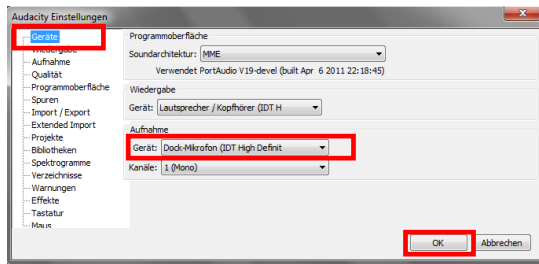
Audacity Einstellungen

Geräte
Wiedergabe
Aufnahme
Qualität
Programmoberfläche
Spuren
Import / Export
Extended Import
Projekte
Bibliotheken
Spektrogramme
Verzeichnisse
Warnungen
Effekte
Tastatur
Maus

Programmoberfläche
Soundarchitektur: MME
Verwendet PortAudio V19-devel (built Apr 6 2011 22:18:45)

Wiedergabe
Gerät: Lautsprecher / Kopfhörer (IDT H

Aufnahme
Gerät: Dock-Mikrofon (IDT High Definit
Kanäle: 1 (Mono)

OK
Abbrechen